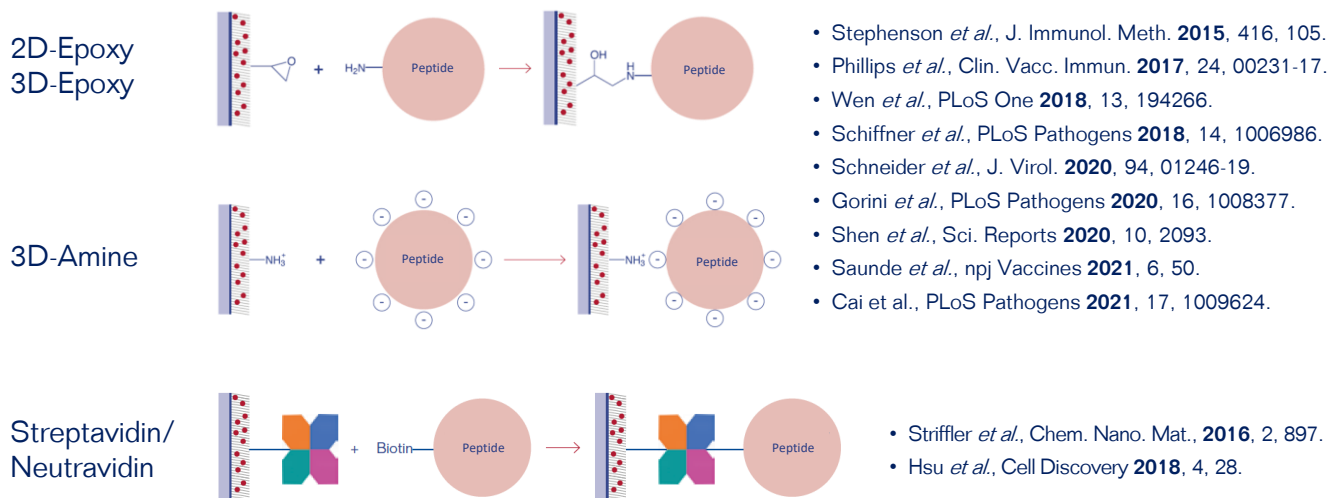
2D-Epoxy
3D-Epoxy

+ $H_2N$— Peptide → OH N H Peptide

• Stephenson *et al.*, J. Immunol. Meth. **2015**, 416, 105.
• Phillips *et al.*, Clin. Vacc. Immun. **2017**, 24, 00231-17.
• Wen *et al.*, PLoS One **2018**, 13, 194266.
• Schiffner *et al.*, PLoS Pathogens **2018**, 14, 1006986.
• Schneider *et al.*, J. Virol. **2020**, 94, 01246-19.
• Gorini *et al.*, PLoS Pathogens **2020**, 16, 1008377.
• Shen *et al.*, Sci. Reports **2020**, 10, 2093.
• Saunde *et al.*, npj Vaccines **2021**, 6, 50.
• Cai et al., PLoS Pathogens **2021**, 17, 1009624.

3D-Amine

—$NH_3^+$ + - - - Peptide - - - - - → —$NH_3^+$ - - - Peptide - - - - -

Streptavidin/
Neutravidin

+ Biotin— Peptide → Peptide

• Striffler *et al.*, Chem. Nano. Mat., **2016**, 2, 897.
• Hsu *et al.*, Cell Discovery **2018**, 4, 28.